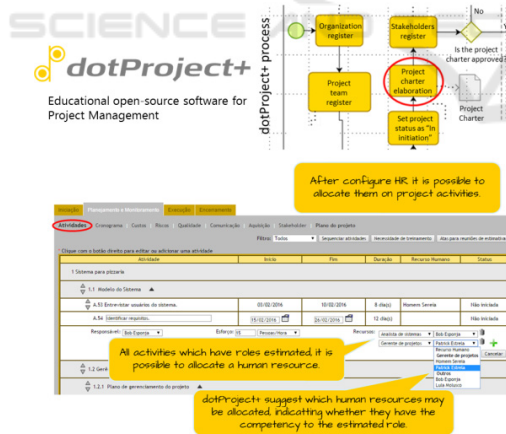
SCIENCE

dotProject+

Educational open-source software for Project Management

dotProject+ process

Organization register

Stakeholders register

No

Is the project charter approved?

Project team register

Project charter elaboration

Project Charter

Set project status as "In initiation"

After configure HR it is possible to allocate them on project activities.

Iniciação | Planejamento e Monitoramento | Execução | Encerramento

Atividades | Cronograma | Custos | Riscos | Qualidade | Comunicação | Aquisição | Stakeholder | Plano do projeto

Filtro: Todos | Sequenciar atividades | Necessidade de treinamento | dias para reuniões de estimativa

* Clique com o botão direito para editar ou adicionar uma atividade

| Atividade | Início | Fim | Duração | Recurso Humano | Status |
|---|---|---|---|---|---|
| 1 Sistema para pizzaria | | | | | |
| 1.1. Modelo do Sistema | | | | | |
| A.53 Entrevistar usuários do sistema. | 03/02/2016 | 10/02/2016 | 8 dia(s) | Homero Sereia | Não iniciada |
| A.54 Identificar requisitos. | 15/02/2016 | 26/02/2016 | 8 dia(s) | | Não iniciada |

Responsável: Bob Esponja | Esforço: 15 | Pessoas/Hora | Recursos: Analista de sistemas | Bob Esponja | Gerente de projetos | Patrick Estrela

Recurso Humano
Gerente de projetos
Homero Sereia
Patrick Estrela
Outros
Bob Esponja
Lula Molusco

Cancelar

1.2 Gere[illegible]

1.2.1 Plano de gerenciamento do projeto

All activities which have roles estimated, it is possible to allocate a human resource.

dotProject+ suggest which human resources may be allocated, indicating whether they have the competency to the estimated role.